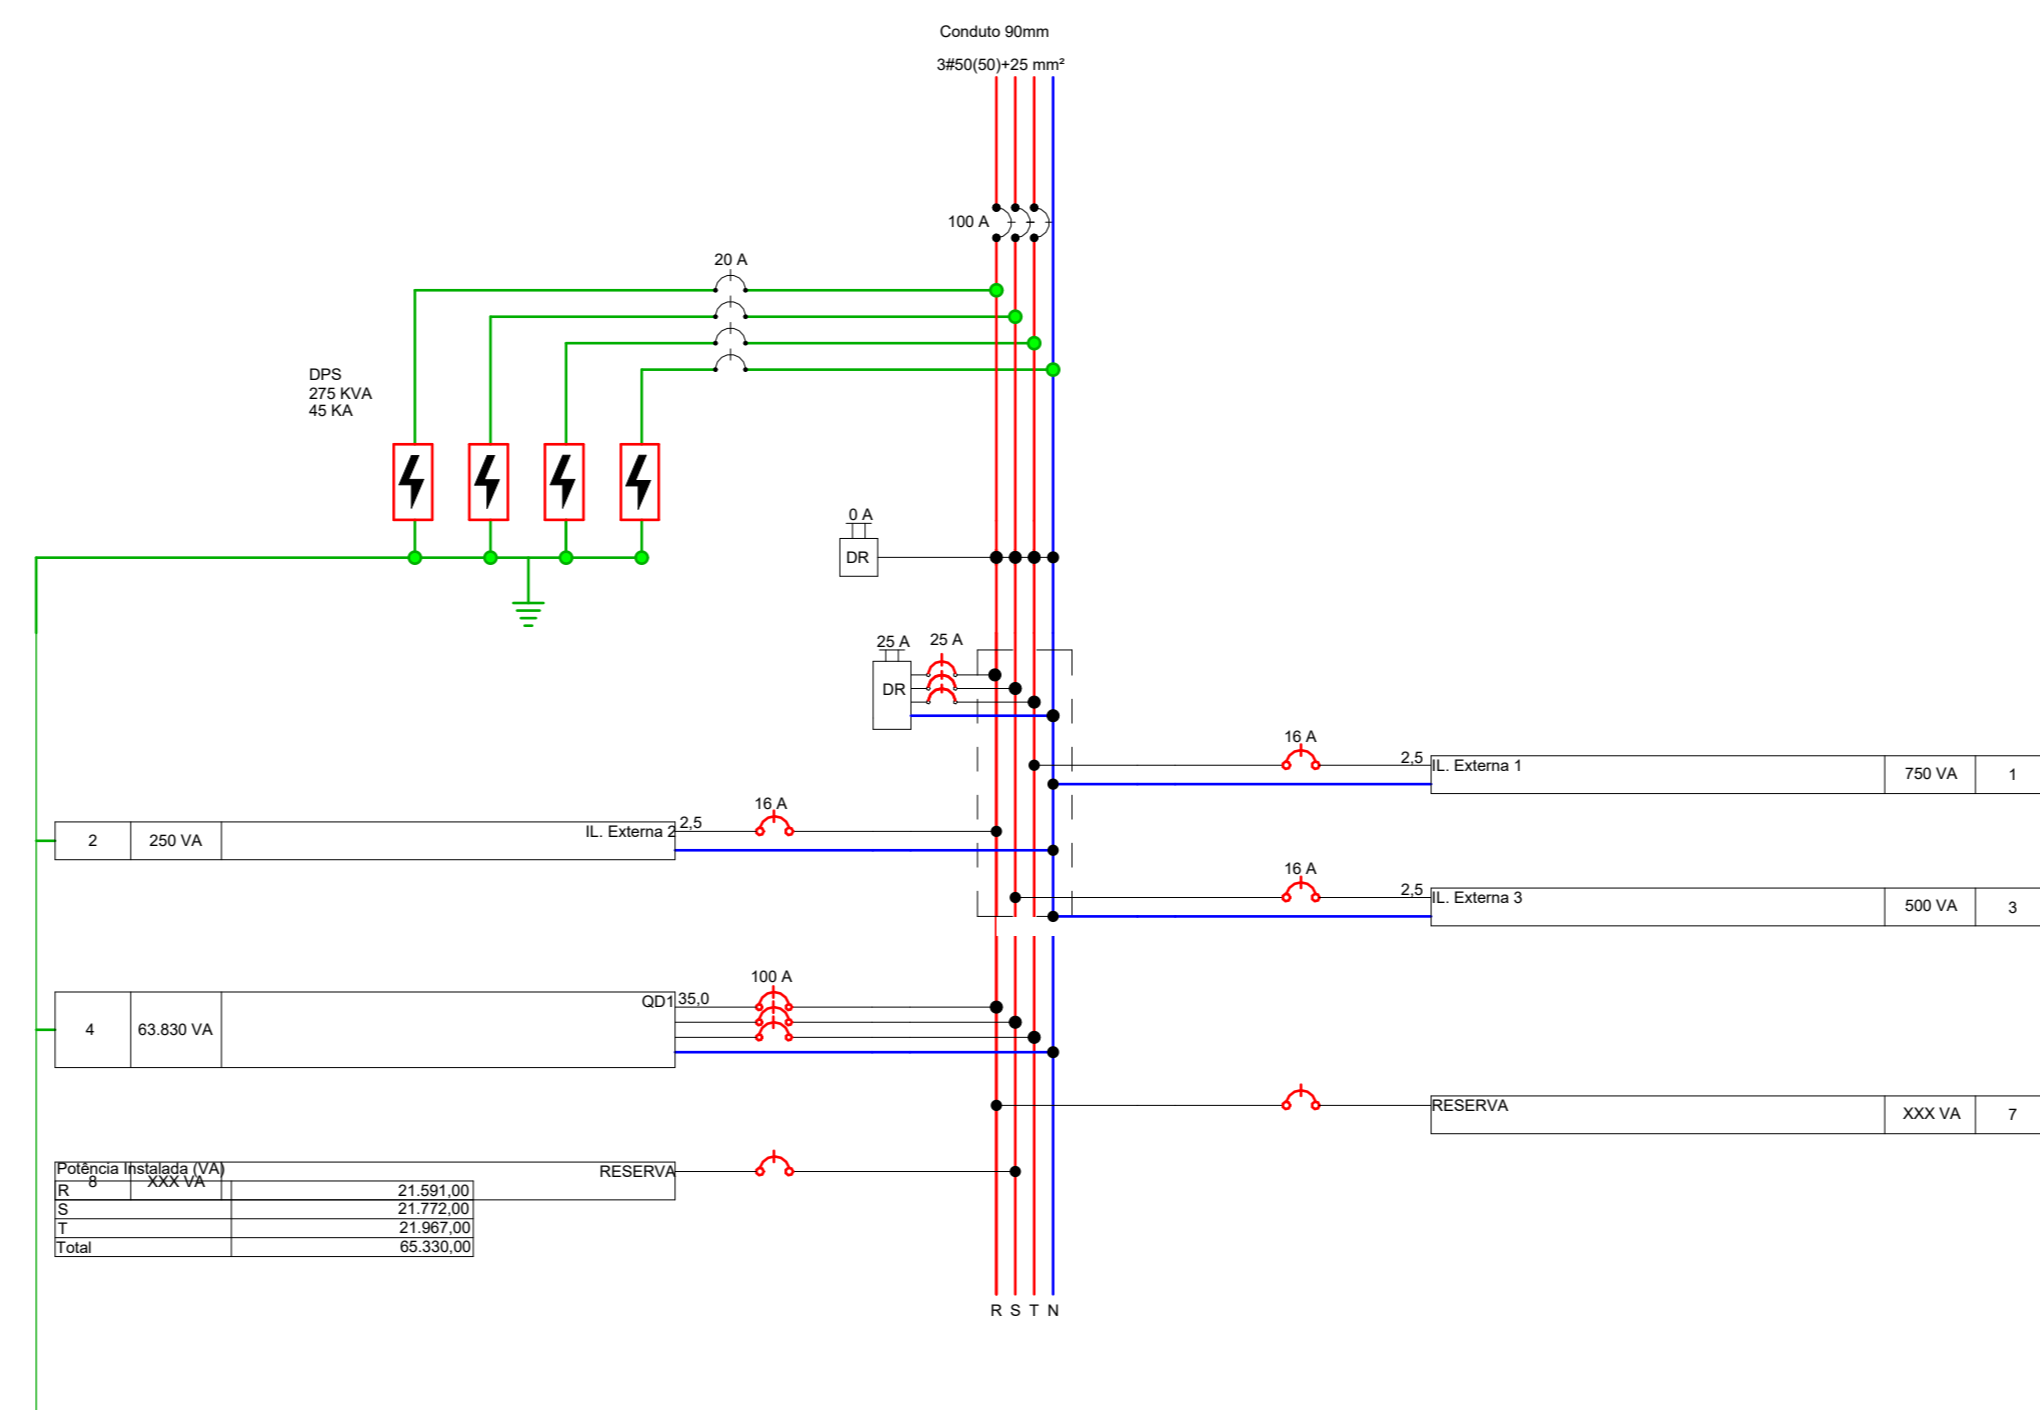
Conduto 90mm
3#50(50)+25 mm²

100 A

20 A

DPS
275 KVA
45 KA

0 A
DR

25 A
25 A
DR

16 A
2,5
IL. Externa 1
750 VA
1

2
250 VA
IL. Externa 2
2,5
16 A

16 A
2,5
IL. Externa 3
500 VA
3

4
63.830 VA
QD1
35,0
100 A

RESERVA
XXX VA
7

8
XXX VA
RESERVA

| Potência Instalada (VA) | |
|---|---|
| R | 21.591,00 |
| S | 21.772,00 |
| T | 21.967,00 |
| Total | 65.330,00 |

R S T N